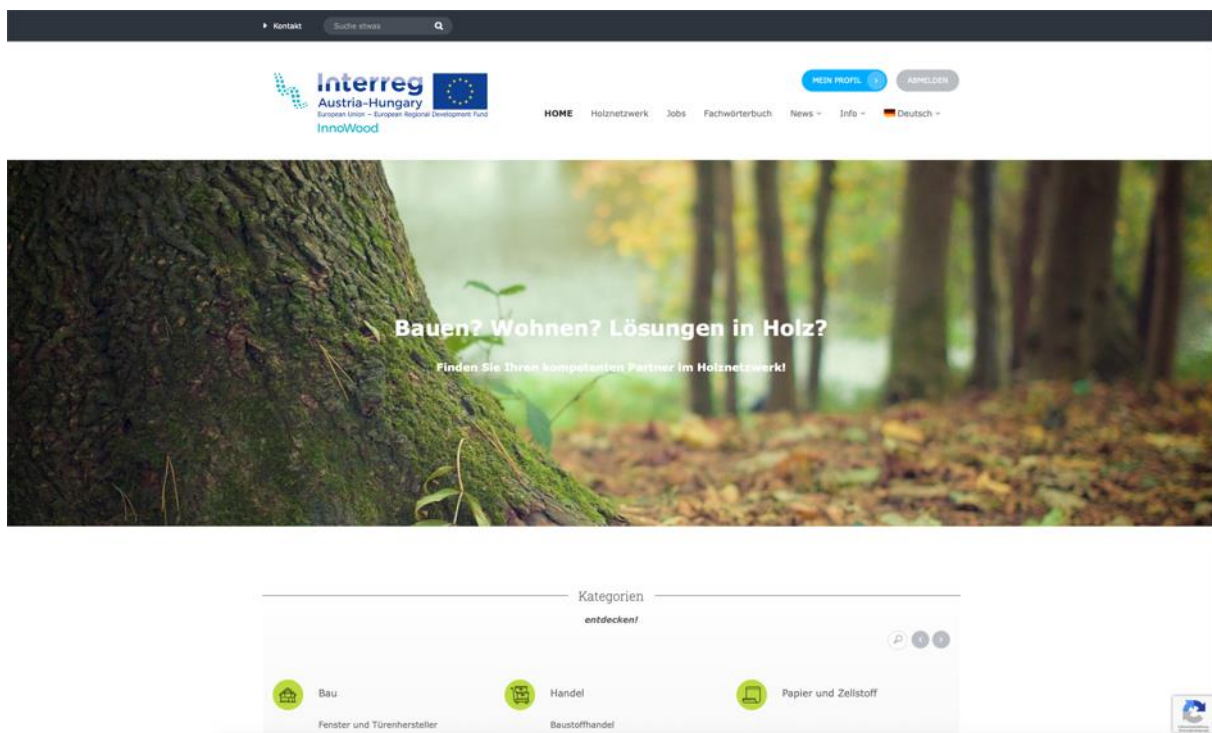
Kontakt Suche etwas

Interreg
Austria-Hungary
European Union – European Regional Development Fund
InnoWood

MEIN PROFIL ABMELDEN

HOME Holznetzwerk Jobs Fachwörterbuch News Info Deutsch

Bauen? Wohnen? Lösungen in Holz?

Finden Sie Ihren kompetenten Partner im Holznetzwerk!

Kategorien

entdecken!

Bau

Fenster und Türenhersteller

Handel

Baustoffhandel

Papier und Zellstoff